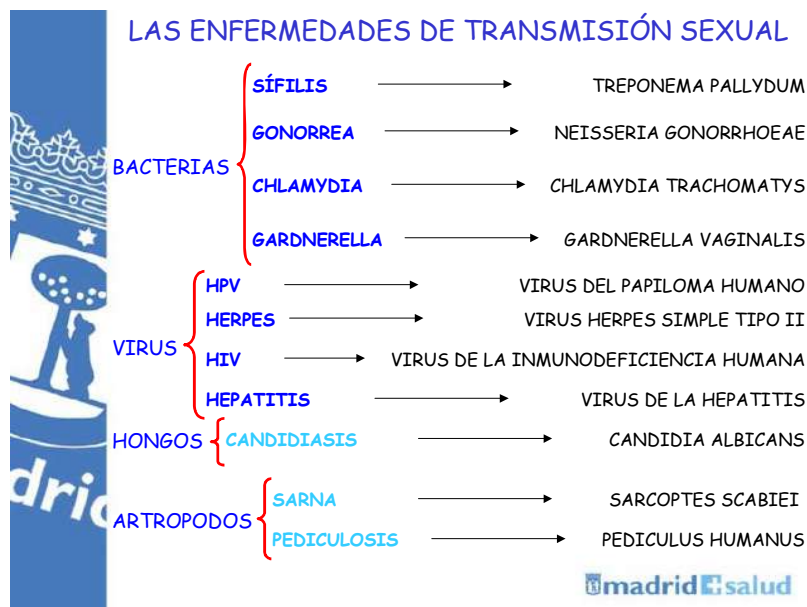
LAS ENFERMEDADES DE TRANSMISIÓN SEXUAL

BACTERIAS
SÍFILIS → TREPONEMA PALLYDUM
GONORREA → NEISSERIA GONORRHOEAE
CHLAMYDIA → CHLAMYDIA TRACHOMATYS
GARDNERELLA → GARDNERELLA VAGINALIS

VIRUS
HPV → VIRUS DEL PAPILOMA HUMANO
HERPES → VIRUS HERPES SIMPLE TIPO II
HIV → VIRUS DE LA INMUNODEFICIENCIA HUMANA
HEPATITIS → VIRUS DE LA HEPATITIS

HONGOS
CANDIDIASIS → CANDIDIA ALBICANS

ARTROPODOS
SARNA → SARCOPTES SCABIEI
PEDICULOSIS → PEDICULUS HUMANUS

drid

madrid salud